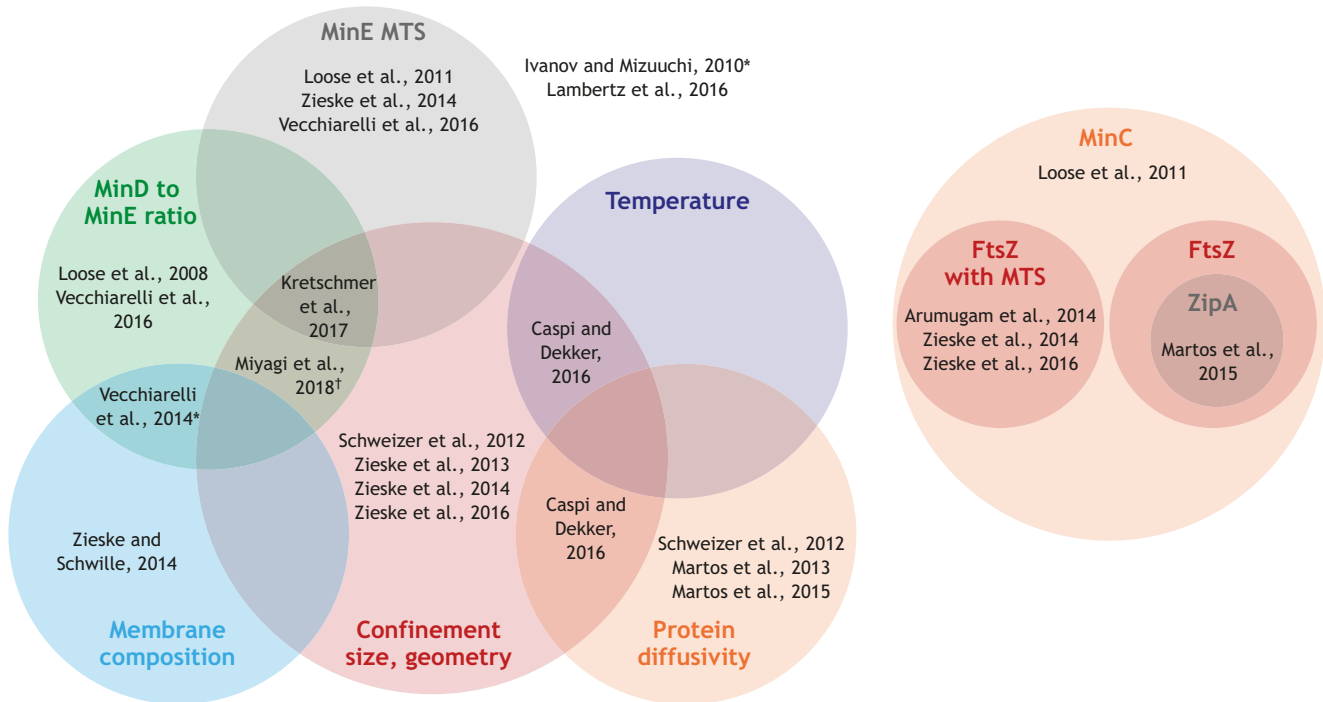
MinE MTS

Loose et al., 2011
Zieske et al., 2014
Vecchiarelli et al., 2016

Ivanov and Mizuuchi, 2010*
Lambertz et al., 2016

MinD to MinE ratio

Loose et al., 2008
Vecchiarelli et al., 2016

Kretschmer et al., 2017

Miyagi et al., 2018†

Vecchiarelli et al., 2014*

Temperature

Caspi and Dekker, 2016

Schweizer et al., 2012
Zieske et al., 2013
Zieske et al., 2014
Zieske et al., 2016

Caspi and Dekker, 2016

Schweizer et al., 2012
Martos et al., 2013
Martos et al., 2015

Zieske and Schwille, 2014

Membrane composition

Confinement size, geometry

Protein diffusivity

MinC

Loose et al., 2011

FtsZ with MTS

Arumugam et al., 2014
Zieske et al., 2014
Zieske et al., 2016

FtsZ

ZipA

Martos et al., 2015